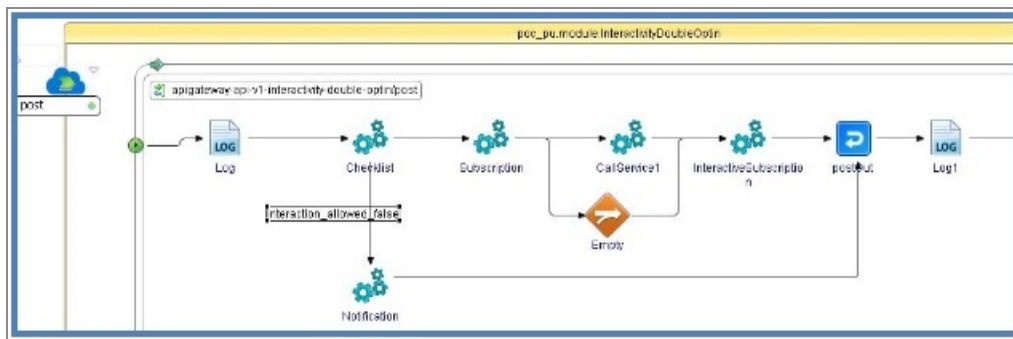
poc_pu.module.InteractivityDoubleOptin

post

apigateway.api-v1-interactivity-double-optin/post

LOG

Log

Checklist

Subscription

CallService1

InteractiveSubscription

postOut

LOG

Log1

interaction_allowed_false

Empty

Notification